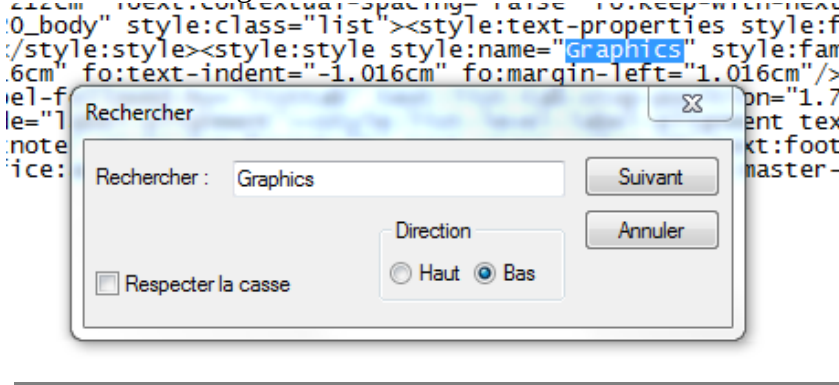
212cm" fo:text.contextual-spacing="false" fo:keep-with-next
0_body" style:class="list"><style:text-properties style:f
/style:style><style:style style:name="Graphics" style:fam
.6cm" fo:text-indent="-1.016cm" fo:margin-left="1.016cm"/>
el-f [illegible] on="1.7
e="l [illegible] ent tex
note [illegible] xt:foot
ice: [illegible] master-

Rechercher

Rechercher : Graphics

Suivant

Annuler

Direction

Haut Bas

Respecter la casse